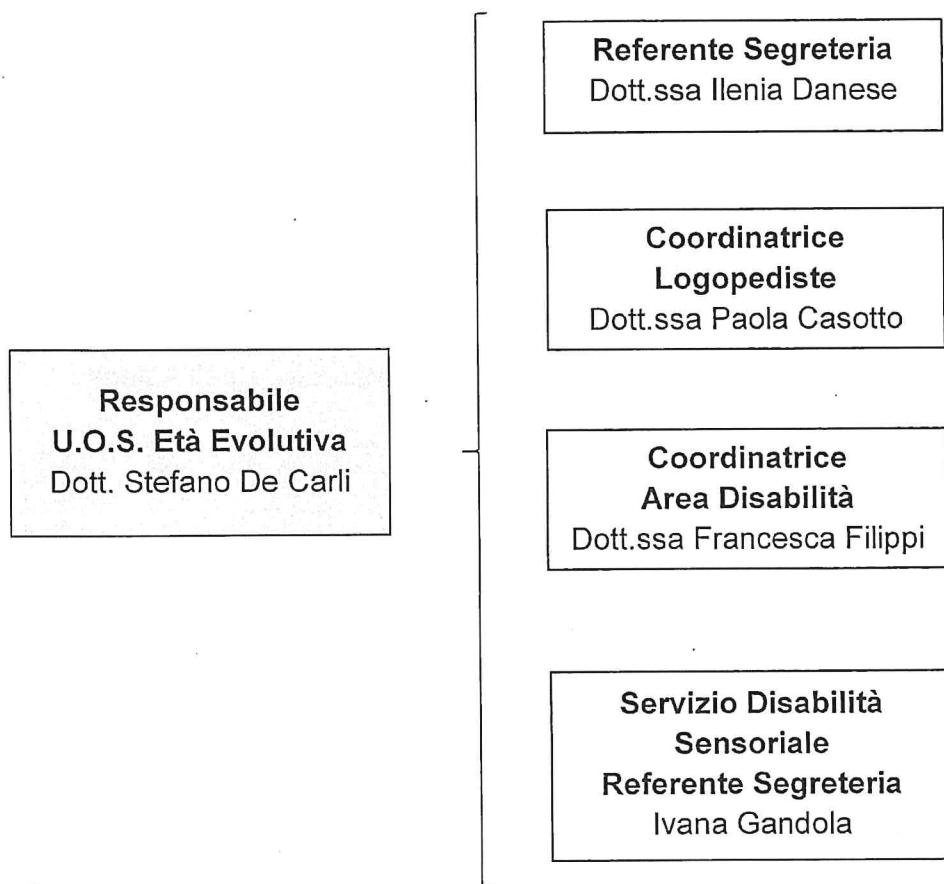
Responsabile
U.O.S. Età Evolutiva
Dott. Stefano De Carli

Referente Segreteria
Dott.ssa Ilenia Danese

Coordinatrice
Logopediste
Dott.ssa Paola Casotto

Coordinatrice
Area Disabilità
Dott.ssa Francesca Filippi

Servizio Disabilità
Sensoriale
Referente Segreteria
Ivana Gandola